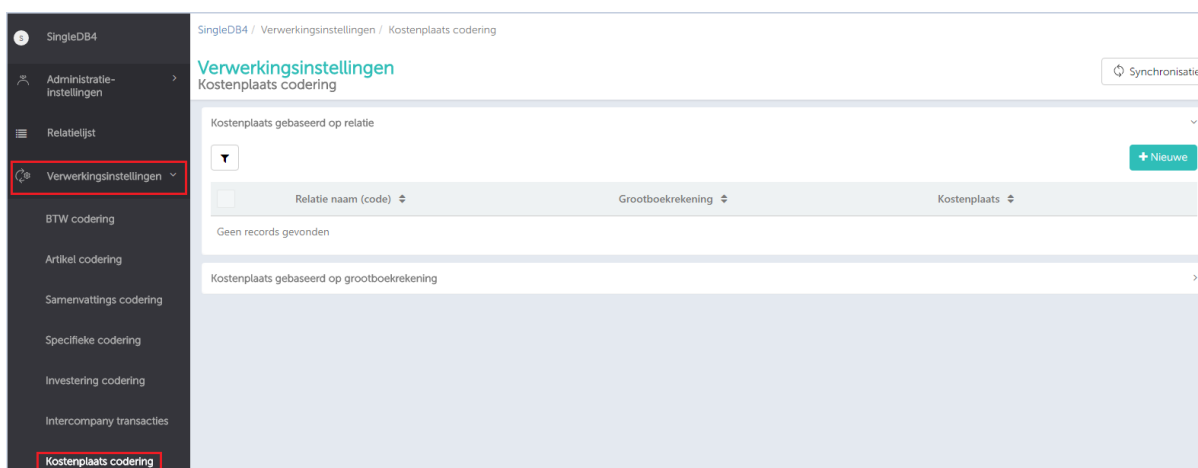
S SingleDB4

Administratie-instellingen

Relatielijst

Verwerkingsinstellingen

BTW codering

Artikel codering

Samenvattings codering

Specifieke codering

Investering codering

Intercompany transacties

Kostenplaats codering

SingleDB4 / Verwerkingsinstellingen / Kostenplaats codering

Verwerkingsinstellingen
Kostenplaats codering

Synchronisatie

Kostenplaats gebaseerd op relatie

+ Nieuwe

| | Relatie naam (code) | Grootboekrekening | Kostenplaats |
|---|---|---|---|
| Geen records gevonden | | | |

Kostenplaats gebaseerd op grootboekrekening